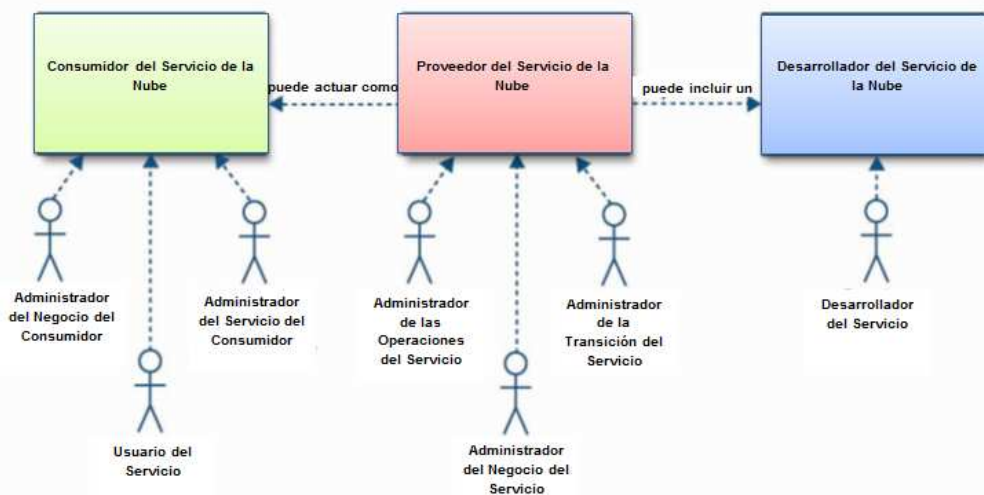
Consumidor del Servicio de la Nube

puede actuar como

Proveedor del Servicio de la Nube

puede incluir un

Desarrollador del Servicio de la Nube

Administrador del Negocio del Consumidor

Usuario del Servicio

Administrador del Servicio del Consumidor

Administrador de las Operaciones del Servicio

Administrador del Negocio del Servicio

Administrador de la Transición del Servicio

Desarrollador del Servicio